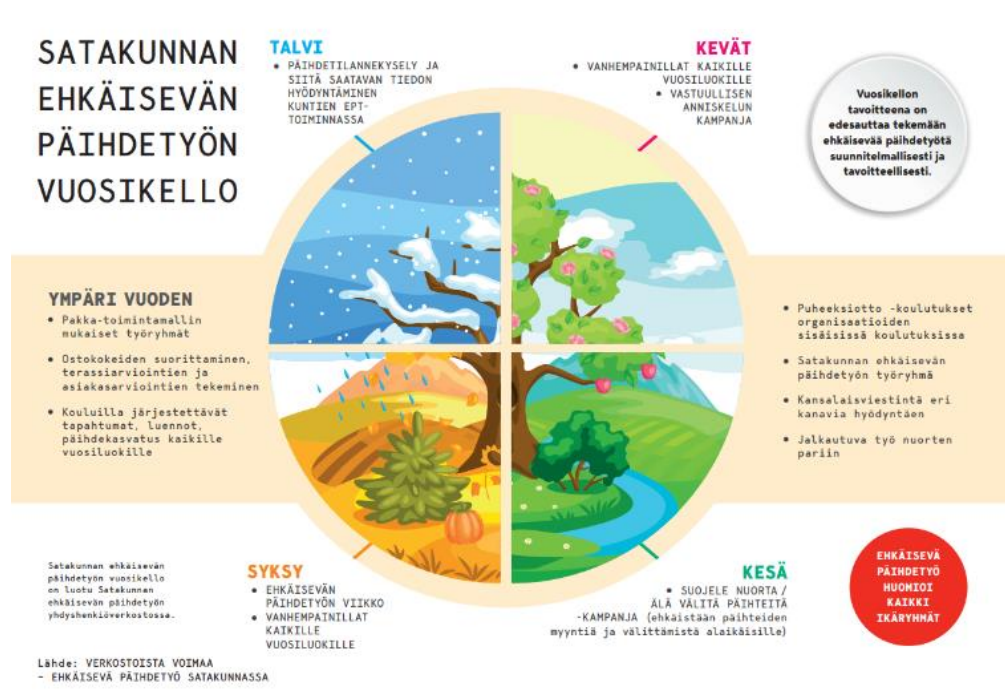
SATAKUNNAN EHKÄISEVÄN PÄIHDETYÖN VUOSIKELLO

TALVI
• PÄIHDETILANNEKYSELY JA SIITÄ SAATAVAN TIEDON HYÖDYNTÄMINEN KUNTIEN EPT-TOIMINNASSA

KEVÄT
• VANHEMPAINILLAT KAIKILLE VUOSILUOKILLE
• VASTUULLISEN ANNISKELUN KAMPANJA

Vuosikellon tavoitteena on edesauttaa tekemään ehkäisevää päihdetyötä suunnitelmallisesti ja tavoitteellisesti.

YMPÄRI VUODEN
• Pakka-toimintamallin mukaiset työryhmät
• Ostokokeiden suorittaminen, terassiarviointien ja asiakasarviointien tekeminen
• Kouluilla järjestettävät tapahtumat, luennot, päihdekasvatus kaikille vuosiluokille

• Puheeksiotto -koulutukset organisaatioiden sisäisissä koulutuksissa
• Satakunnan ehkäisevän päihdetyön työryhmä
• Kansalaisviestintä eri kanavia hyödyntäen
• Jalkautuva työ nuorten pariin

Satakunnan ehkäisevän päihdetyön vuosikello on luotu Satakunnan ehkäisevän päihdetyön yhdyshenkilöverkostossa.

SYKSY
• EHKÄISEVÄN PÄIHDETYÖN VIIKKO
• VANHEMPAINILLAT KAIKILLE VUOSILUOKILLE

KESÄ
• SUOJELE NUORTA / ÄLÄ VÄLITÄ PÄIHTEITÄ -KAMPANJA (ehkäistään päihteiden myyntiä ja välittämistä alaikäisille)

EHKÄISEVÄ PÄIHDETYÖ HUOMIOI KAIKKI IKÄRYHMÄT

Lähde: VERKOSTOISTA VOIMAA
- EHKÄISEVÄ PÄIHDETYÖ SATAKUNNASSA